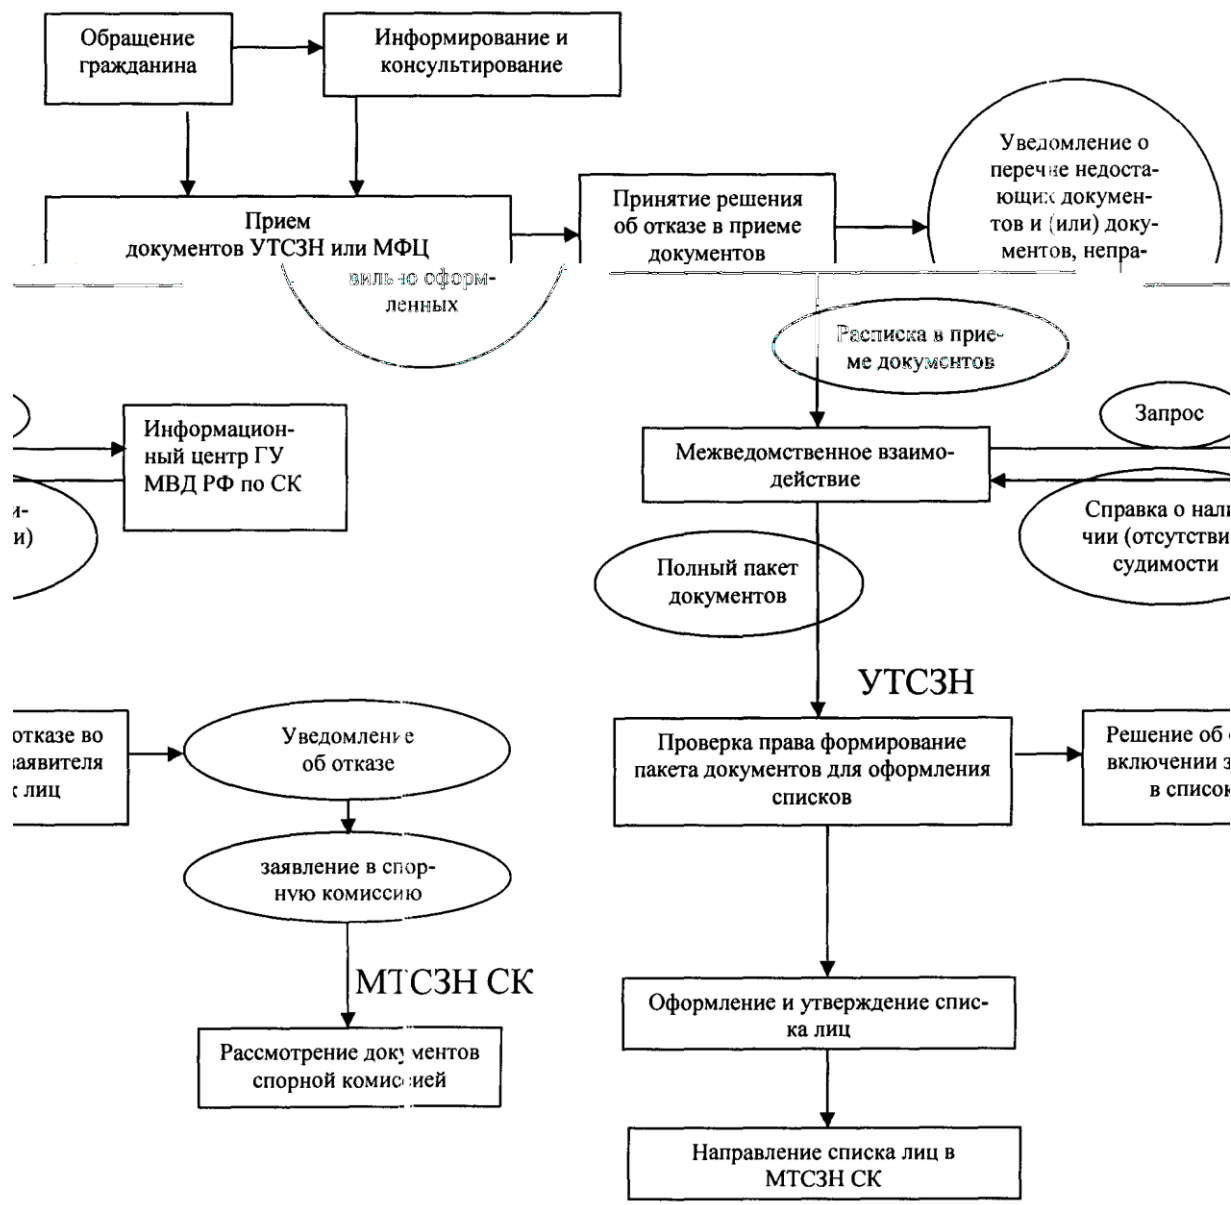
Обращение гражданина

Информирование и консультирование

Прием документов УТСЗН или МФЦ

Принятие решения об отказе в приеме документов

Уведомление о перечне недостающих документов и (или) документов, непра-

вильно оформленных

Расписка в приеме документов

Информационный центр ГУ МВД РФ по СК

и-

и)

Межведомственное взаимодействие

Запрос

Справка о нали

чии (отсутстви

судимости

Полный пакет документов

УТСЗН

отказе во

заявителя

лиц

Уведомление об отказе

Проверка права формирование пакета документов для оформления списков

Решение об

включении з

в список

заявление в спорную комиссию

МТСЗН СК

Рассмотрение документов спорной комиссией

Оформление и утверждение списка лиц

Направление списка лиц в МТСЗН СК